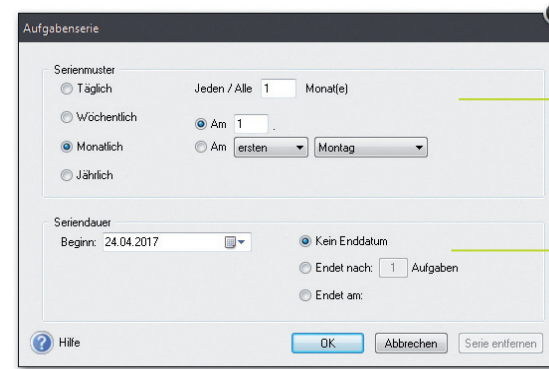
Aufgabenserie

Serienmuster

Täglich

Wöchentlich

Monatlich

Jährlich

Jeden / Alle 1 Monat(e)

Am 1 .

Am ersten Montag

Seriendauer

Beginn: 24.04.2017

Kein Enddatum

Endet nach: 1 Aufgaben

Endet am:

Hilfe

OK

Abbrechen

Serie entfernen